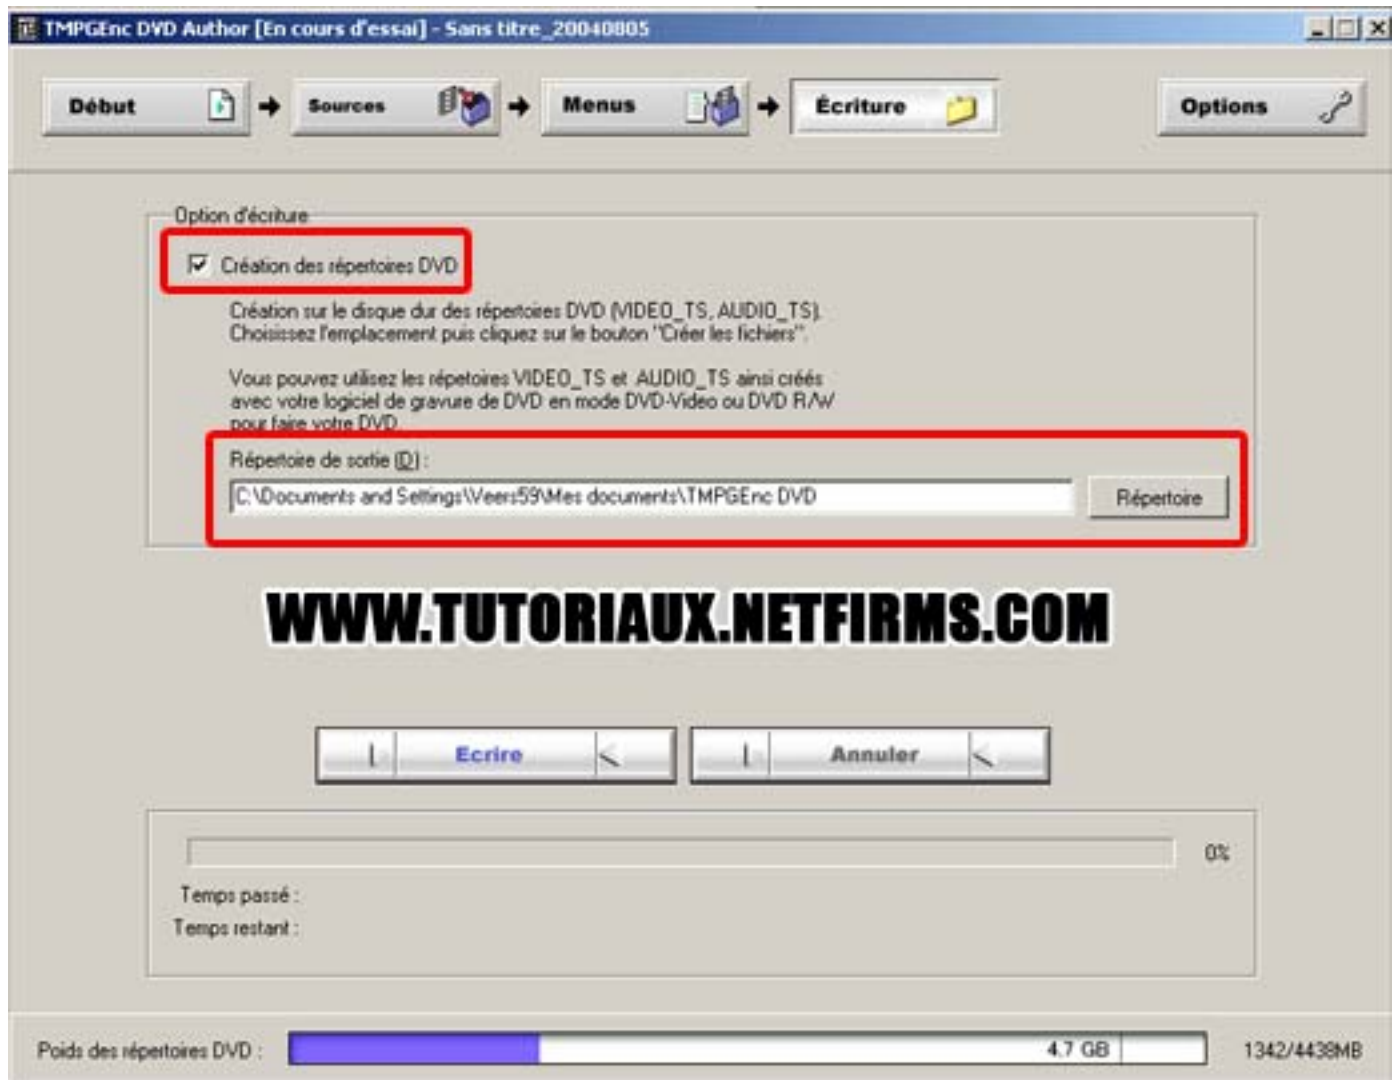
TMPGEnc DVD Author [En cours d'essai] - Sans titre_20040805

Début
Sources
Menus
Écriture
Options

Option d'écriture

Création des répertoires DVD

Création sur le disque dur des répertoires DVD (VIDEO_TS, AUDIO_TS). Choisissez l'emplacement puis cliquez sur le bouton "Créer les fichiers".

Vous pouvez utilisez les répetoires VIDEO_TS et AUDIO_TS ainsi créés avec votre logiciel de gravure de DVD en mode DVD-Video ou DVD R/W pour faire votre DVD.

Répertoire de sortie (D) :

C:\Documents and Settings\Veers59\Mes documents\TMPGEnc DVD

Répertoire

WWW.TUTORIAUX.NETFIRMS.COM

Ecrire

Annuler

0%

Temps passé :

Temps restant :

Poids des répertoires DVD :

4.7 GB

1342/4438MB